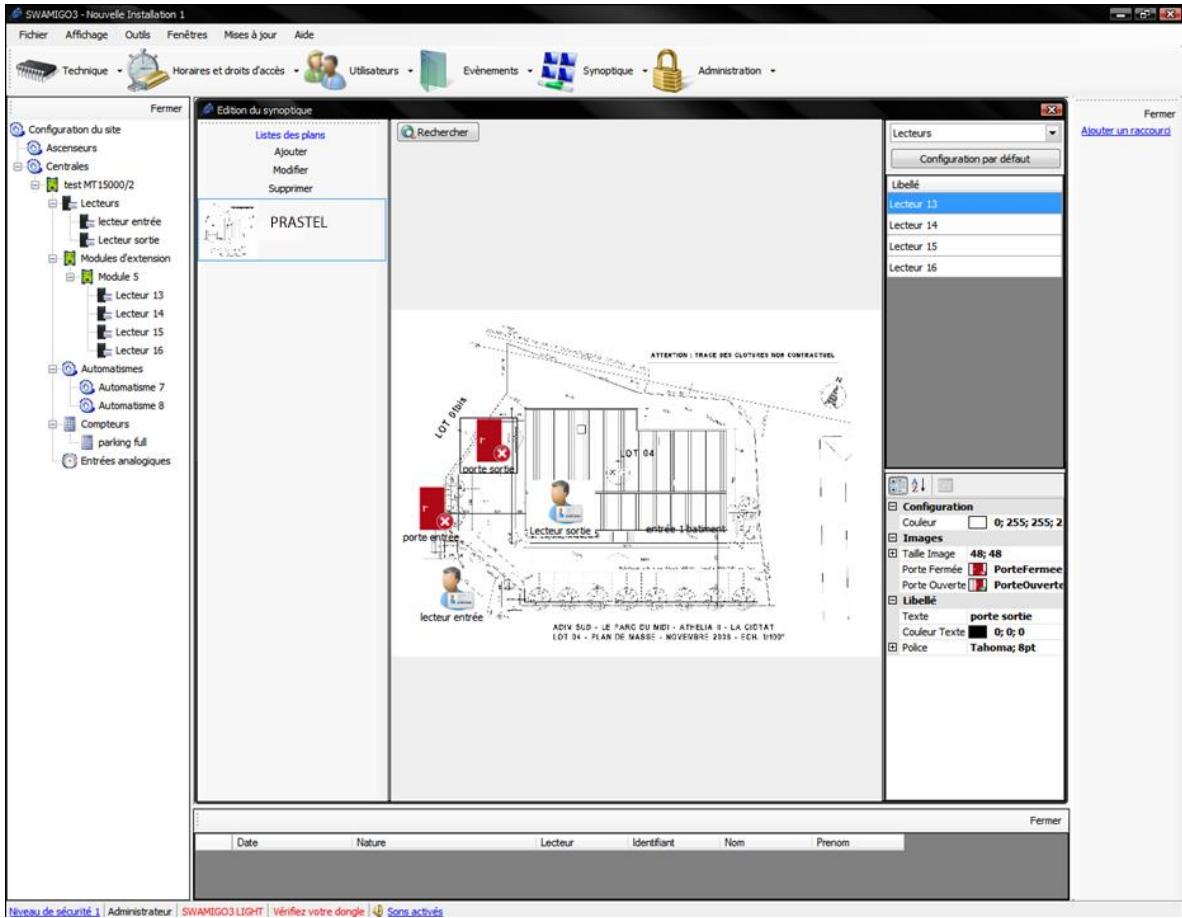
SWAMIGO3 - Nouvelle Installation 1

Fichier Affichage Outils Fenêtres Mises à jour Aide

Technique Horaires et droits d'accès Utilisateurs Evènements Synoptique Administration

Fermer

Configuration du site
Ascenseurs
Centrales
test MT15000/2
Lecteurs
lecteur entrée
Lecteur sortie
Modules d'extension
Module 5
Lecteur 13
Lecteur 14
Lecteur 15
Lecteur 16
Automatismes
Automatisme 7
Automatisme 8
Compteurs
parking full
Entrées analogiques

Edition du synoptique

Listes des plans
Ajouter
Modifier
Supprimer

PRASTEL

Rechercher

ATTENTION : TRACE DES CLOTURES NON CONTRACTUEL

LOT 01bis

LOT 04

porte sortie

porte entrée

Lecteur sortie

entrée 1 batiment

lecteur entrée

ADIV SUD - LE PARC DU MIDI - ATHELIA II - LA CIOTAT
LOT 04 - PLAN DE MASSE - NOVEMBRE 2005 - ECH. 1/100°

Lecteurs

Configuration par défaut

| Libellé |
|---|
| Lecteur 13 |
| Lecteur 14 |
| Lecteur 15 |
| Lecteur 16 |

Configuration
Couleur 0; 255; 255; 2
Images
Taille Image 48; 48
Porte Fermée PorteFermee
Porte Ouverte PorteOuverte
Libellé
Texte porte sortie
Couleur Texte 0; 0; 0
Police Tahoma; 8pt

Fermer

Ajouter un raccourci

Fermer

| Date | Nature | Lecteur | Identifiant | Nom | Prenom |
|---|---|---|---|---|---|

Niveau de sécurité 1 | Administrateur | SWAMIGO3 LIGHT | Vérifiez votre dongle | Sons activés